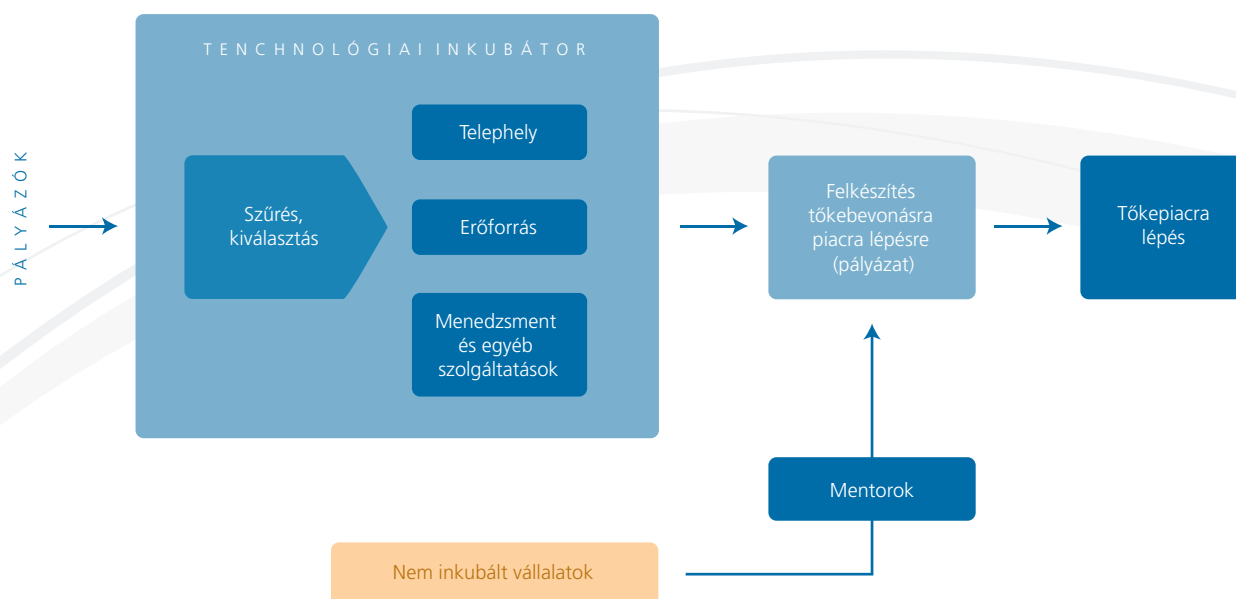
PÁLYÁZÓK

TENCHNOLÓGIAI INKUBÁTOR

Szűrés, kiválasztás

Telephely

Erőforrás

Menedzsment és egyéb szolgáltatások

Felkészítés tőkebevonásra piacra lépésre (pályázat)

Tőkepiacra lépés

Mentorok

Nem inkubált vállalatok